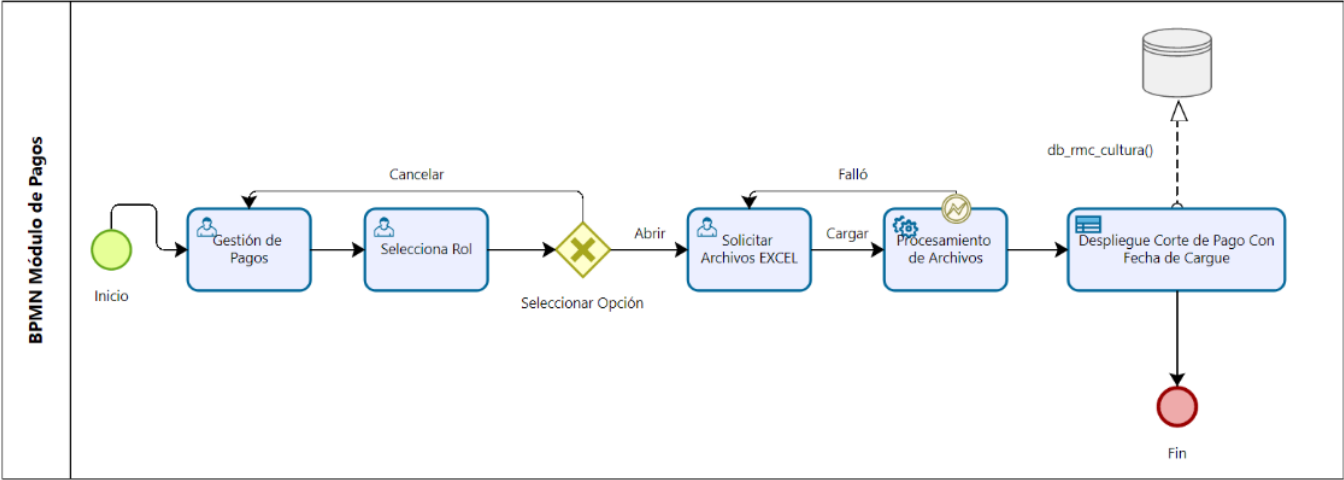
BPMN Módulo de Pagos

Cancelar

Falló

db_rmc_cultura()

Inicio

Gestión de Pagos

Selecciona Rol

Seleccionar Opción

Abrir

Solicitar Archivos EXCEL

Cargar

Procesamiento de Archivos

Despliegue Corte de Pago Con Fecha de Cargue

Fin